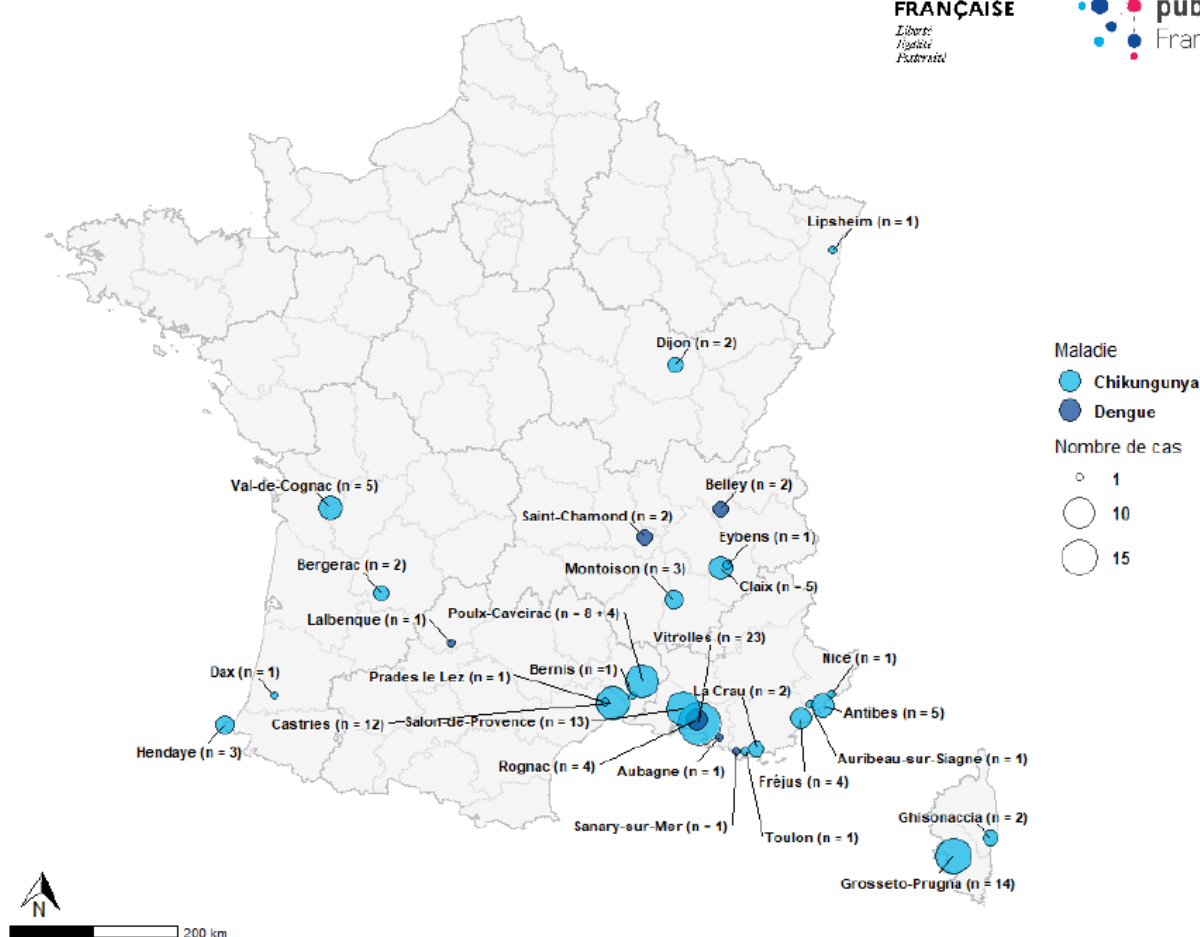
FRANÇAISE
Liberté
Égalité
Fraternité

pub
Fran

Lipsheim (n = 1)
Dijon (n = 2)
Val-de-Cognac (n = 5)
Belley (n = 2)
Saint-Chamond (n = 2)
Eybens (n = 1)
Bergerac (n = 2)
Montoison (n = 3)
Claix (n = 5)
Lalbenque (n = 1)
Poulx-Caveirac (n = 8 + 4)
Vitrolles (n = 23)
Nice (n = 1)
Dax (n = 1)
Prades le Lez (n = 1)
Bernis (n = 1)
La Crau (n = 2)
Antibes (n = 5)
Castries (n = 12)
Salon-de-Provence (n = 13)
Hendaye (n = 3)
Rognac (n = 4)
Aubagne (n = 1)
Fréjus (n = 4)
Auribeau-sur-Siagne (n = 1)
Sanary-sur-Mer (n = 1)
Toulon (n = 1)
Ghisonaccia (n = 2)
Grosseto-Prugna (n = 14)

Maladie
Chikungunya
Dengue
Nombre de cas
1
10
15

N
200 km